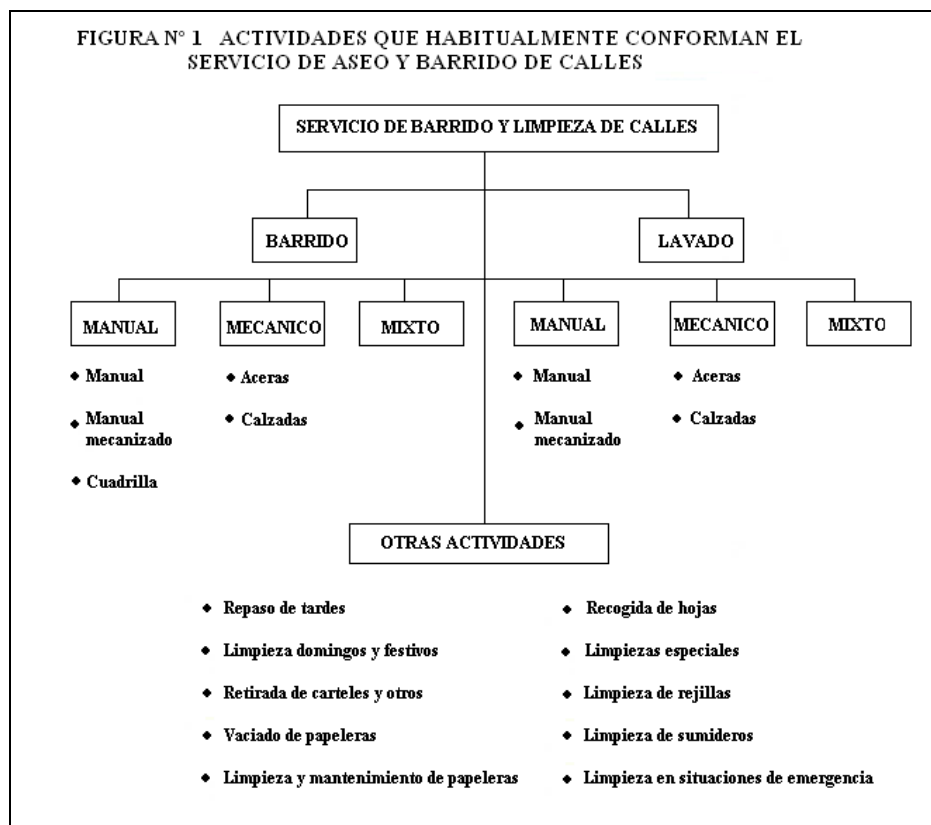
FIGURA N° 1 ACTIVIDADES QUE HABITUALMENTE CONFORMAN EL SERVICIO DE ASEO Y BARRIDO DE CALLES

SERVICIO DE BARRIDO Y LIMPIEZA DE CALLES

BARRIDO

LAVADO

MANUAL

- Manual
- Manual mecanizado
- Cuadrilla

MECANICO

- Aceras
- Calzadas

MIXTO

MANUAL

- Manual
- Manual mecanizado

MECANICO

- Aceras
- Calzadas

MIXTO

OTRAS ACTIVIDADES

- Repaso de tardes
- Limpieza domingos y festivos
- Retirada de carteles y otros
- Vaciado de papeleras
- Limpieza y mantenimiento de papeleras

- Recogida de hojas
- Limpiezas especiales
- Limpieza de rejillas
- Limpieza de sumideros
- Limpieza en situaciones de emergencia